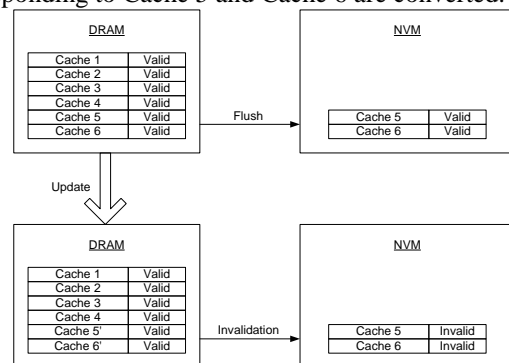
ponding to Cache 5 and Cache 6 are converted.

DRAM

| Cache 1 | Valid |
|---|---|
| Cache 2 | Valid |
| Cache 3 | Valid |
| Cache 4 | Valid |
| Cache 5 | Valid |
| Cache 6 | Valid |

Flush

NVM

| Cache 5 | Valid |
|---|---|
| Cache 6 | Valid |

Update

DRAM

| Cache 1 | Valid |
|---|---|
| Cache 2 | Valid |
| Cache 3 | Valid |
| Cache 4 | Valid |
| Cache 5' | Valid |
| Cache 6' | Valid |

Invalidation

NVM

| Cache 5 | Invalid |
|---|---|
| Cache 6 | Invalid |